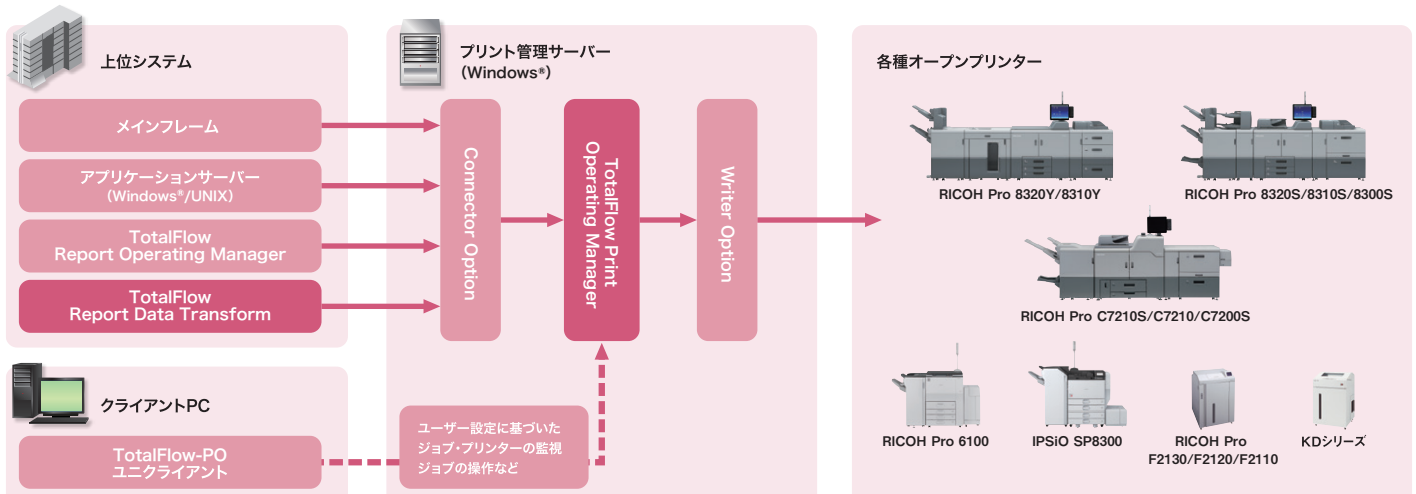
上位システム

メインフレーム

アプリケーションサーバー
（Windows®/UNIX）

TotalFlow
Report Operating Manager

TotalFlow
Report Data Transform

プリント管理サーバー
（Windows®）

Connector Option

TotalFlow Print
Operating Manager

Writer Option

各種オープンプリンター

RICOH Pro 8320Y/8310Y

RICOH Pro 8320S/8310S/8300S

RICOH Pro C7210S/C7210/C7200S

RICOH Pro 6100

IPSiO SP8300

RICOH Pro
F2130/F2120/F2110

KDシリーズ

クライアントPC

TotalFlow-PO
ユニクライアント

ユーザー設定に基づいた
ジョブ・プリンターの監視
ジョブの操作など